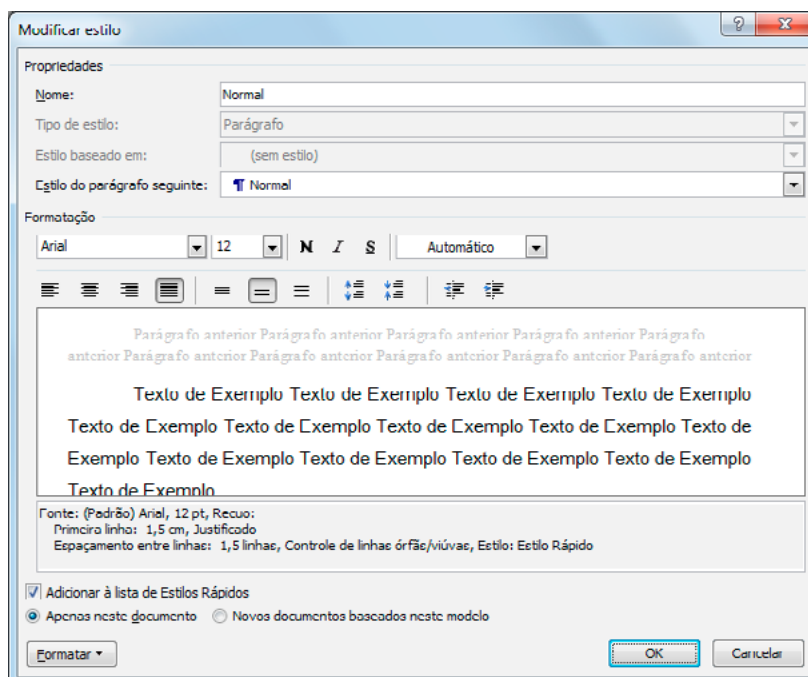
Modificar estilo

?

X

Propriedades

Nome: Normal

Tipo de estilo: Parágrafo

Estilo baseado em: (sem estilo)

Estilo do parágrafo seguinte: ¶ Normal

Formatação

Arial 12 N I S Automático

Parágrafo anterior Parágrafo anterior Parágrafo anterior Parágrafo anterior Parágrafo anterior Parágrafo anterior Parágrafo anterior Parágrafo anterior Parágrafo anterior Parágrafo anterior

Texto de Exemplo Texto de Exemplo Texto de Exemplo Texto de Exemplo Texto de Exemplo Texto de Exemplo Texto de Exemplo Texto de Exemplo Texto de Exemplo Texto de Exemplo Texto de Exemplo Texto de Exemplo Texto de Exemplo

Fonte: (Padrão) Arial, 12 pt, Recuo:
Primeira linha: 1,5 cm, Justificado
Espaçamento entre linhas: 1,5 linhas, Controle de linhas órfãs/viúvas, Estilo: Estilo Rápido

Adicionar à lista de Estilos Rápidos

Apenas neste documento

Novos documentos baseados neste modelo

Formatar ▾

OK

Cancelar